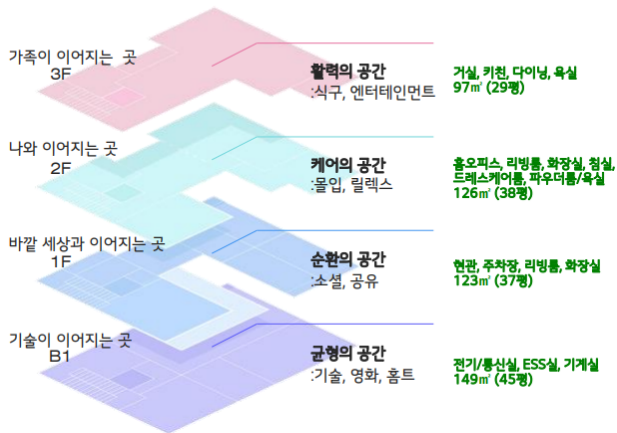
가족이 이어지는 곳
3F

활력의 공간
:식구, 엔터테인먼트

거실, 키친, 다이닝, 욕실
97㎡ (29평)

나와 이어지는 곳
2F

케어의 공간
:몰입, 릴렉스

홈오피스, 리빙룸, 화장실, 침실, 드레스케어룸, 파우더룸/욕실
126㎡ (38평)

바깥 세상과 이어지는 곳
1F

순환의 공간
:소셜, 공유

현관, 주차장, 리빙룸, 화장실
123㎡ (37평)

기술이 이어지는 곳
B1

균형의 공간
:기술, 영화, 홈트

전기/통신실, ESS실, 기계실
149㎡ (45평)